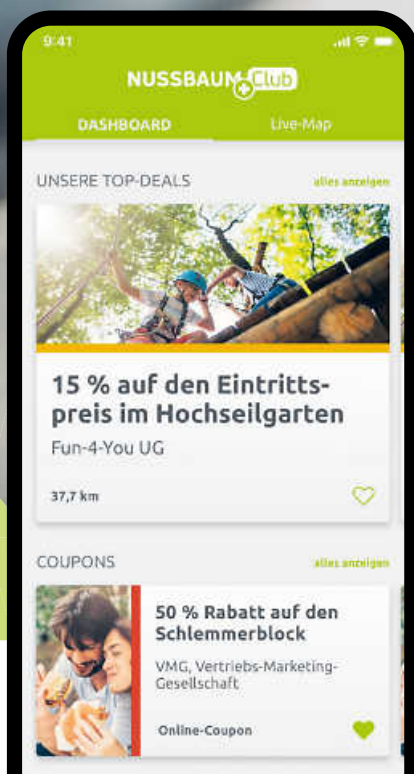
9:41

NUSSBAUM Club

DASHBOARD

Live-Map

UNSERE TOP-DEALS

alles anzeigen

15 % auf den Eintrittspreis im Hochseilgarten

Fun-4-You UG

37,7 km

COUPONS

alles anzeigen

50 % Rabatt auf den Schlemmerblock

VMG, Vertriebs-Marketing-Gesellschaft

Online-Coupon